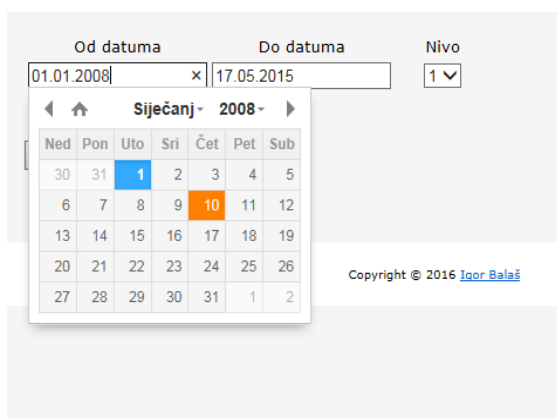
Od datuma

Do datuma

Nivo

01.01.2008 ×

17.05.2015

1

Siječanj 2008

| Ned | Pon | Uto | Sri | Čet | Pet | Sub |
|---|---|---|---|---|---|---|
| 30 | 31 | 1 | 2 | 3 | 4 | 5 |
| 6 | 7 | 8 | 9 | 10 | 11 | 12 |
| 13 | 14 | 15 | 16 | 17 | 18 | 19 |
| 20 | 21 | 22 | 23 | 24 | 25 | 26 |
| 27 | 28 | 29 | 30 | 31 | 1 | 2 |

Copyright © 2016 Igor Balaš